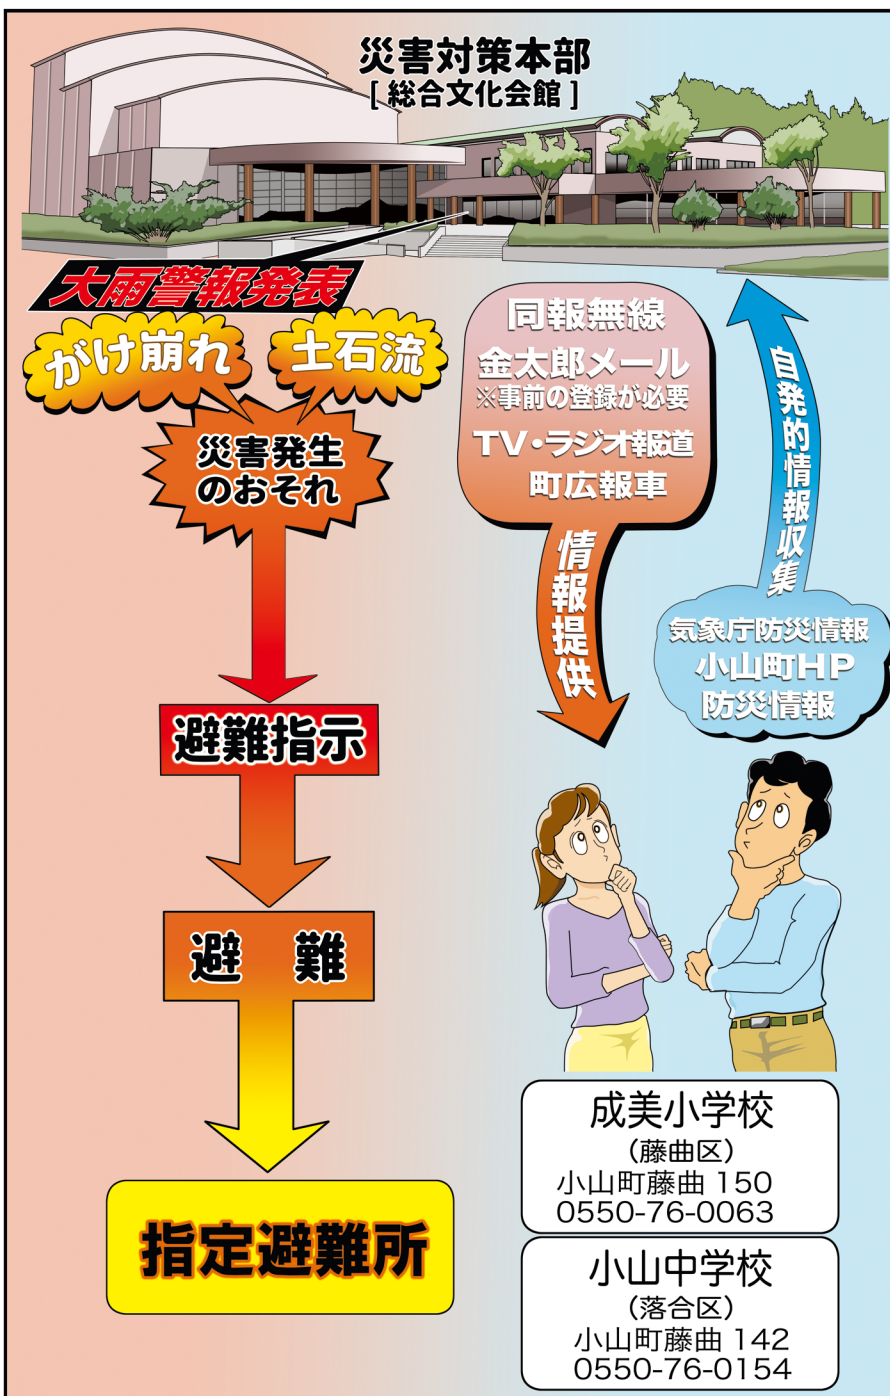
災害対策本部
[ 総合文化会館 ]

大雨警報発表

がけ崩れ

土石流

災害発生のおそれ

避難指示

避　難

指定避難所

同報無線
金太郎メール
※事前の登録が必要
TV・ラジオ報道
町広報車

情報提供

自発的情報収集

気象庁防災情報
小山町HP
防災情報

成美小学校
（藤曲区）
小山町藤曲 150
0550-76-0063

小山中学校
（落合区）
小山町藤曲 142
0550-76-0154